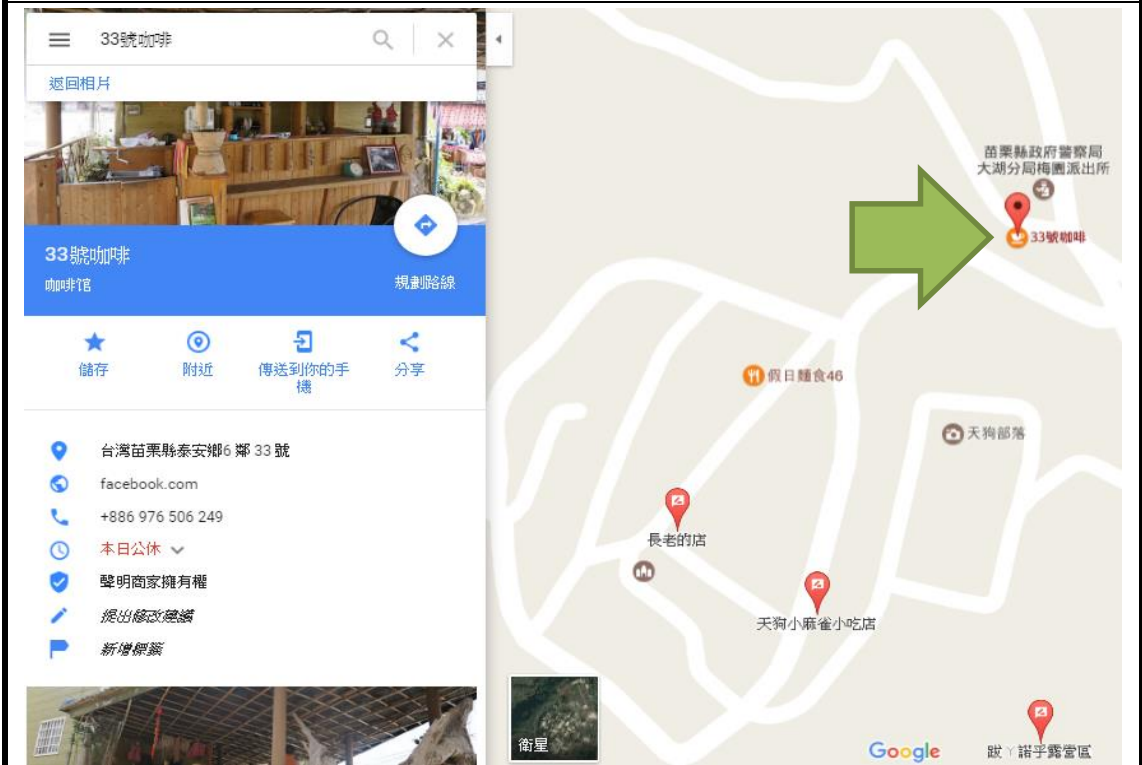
33號咖啡

返回相片

33號咖啡
咖啡館

規劃路線

儲存
附近
傳送到你的手機
分享

台灣苗栗縣泰安鄉6 鄰 33 號
facebook.com
+886 976 506 249
本日公休
聲明商家擁有權
提出修改建議
新增標籤

衛星

苗栗縣政府警察局大湖分局梅園派出所
33號咖啡
假日麵食46
天狗部落
長老的店
天狗小麻雀小吃店
Google
跋ㄚ諾乎露營區